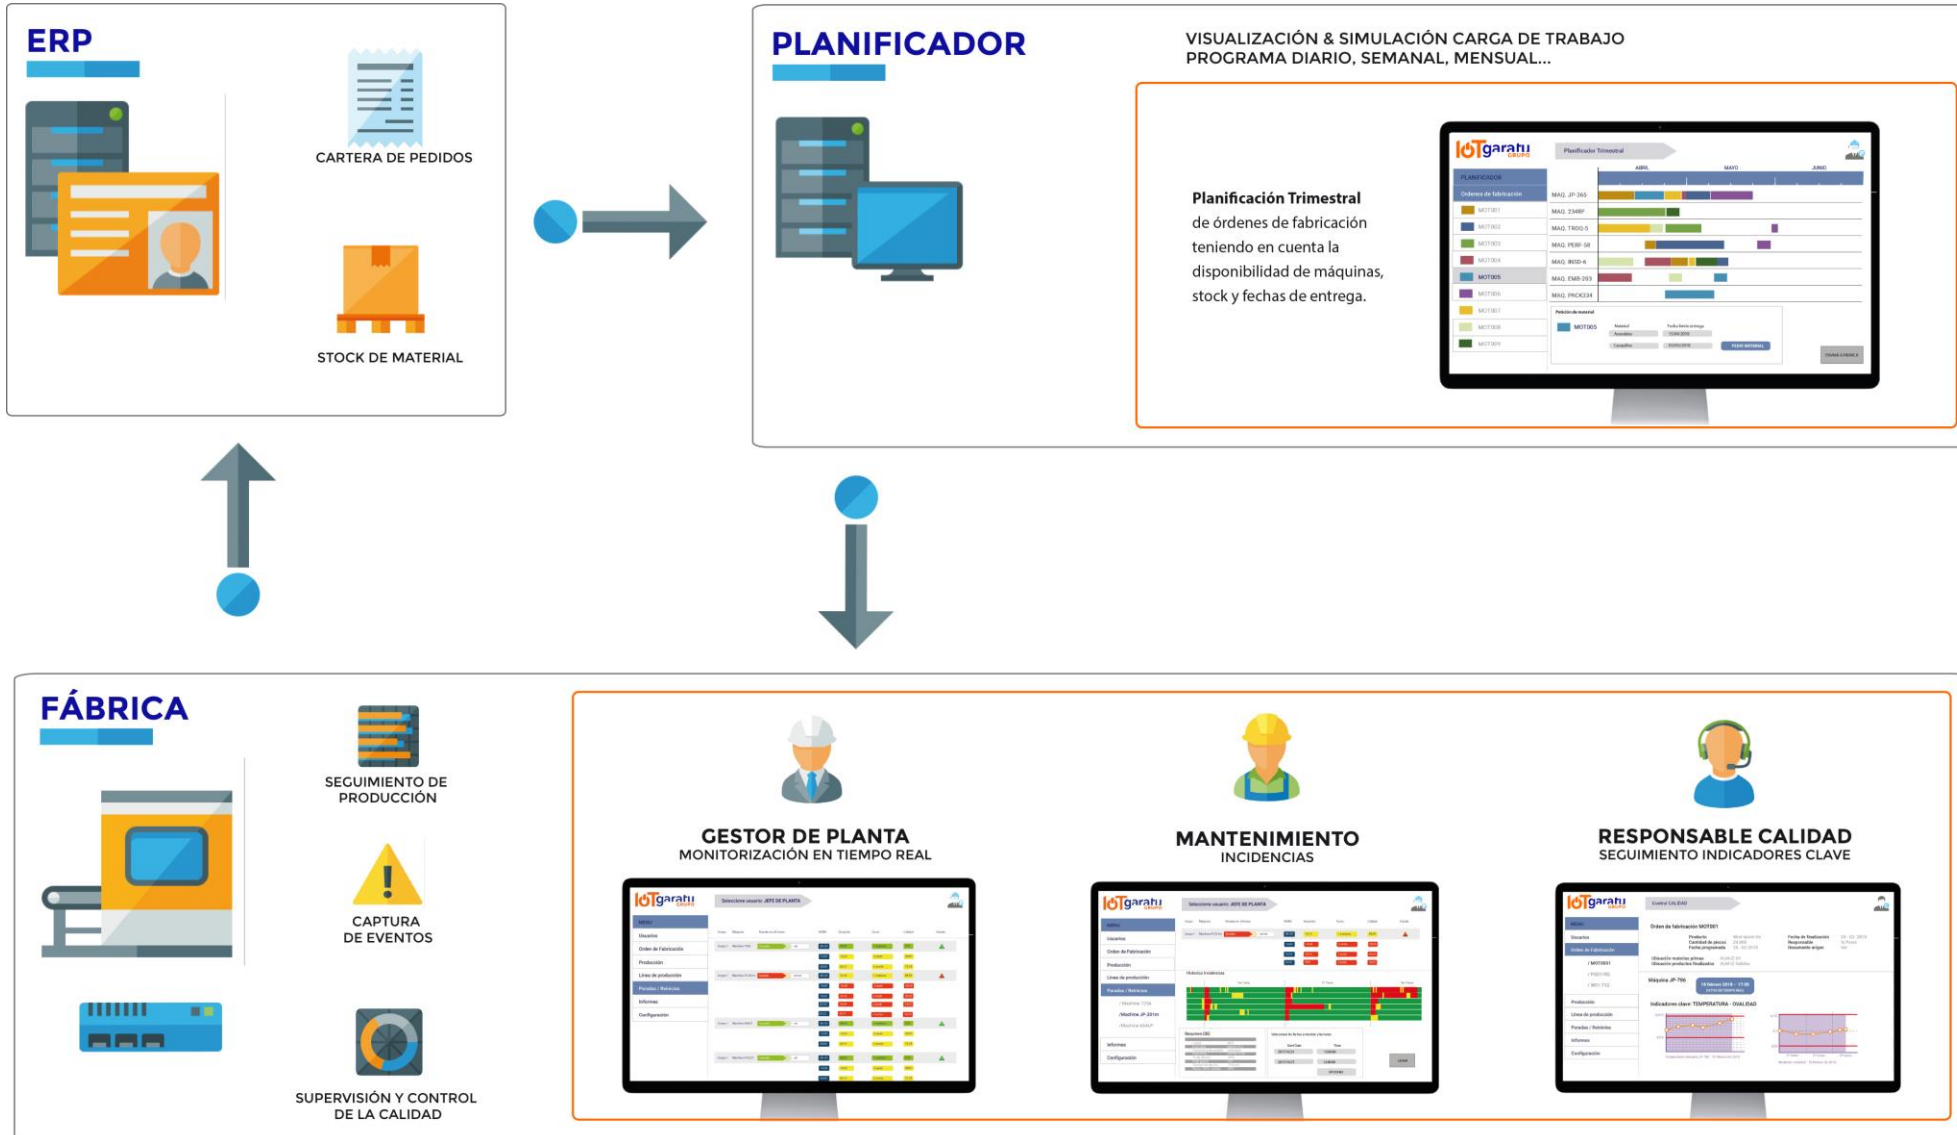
ERP

CARTERA DE PEDIDOS

STOCK DE MATERIAL

PLANIFICADOR

VISUALIZACIÓN & SIMULACIÓN CARGA DE TRABAJO
PROGRAMA DIARIO, SEMANAL, MENSUAL...

**Planificación Trimestral**
de órdenes de fabricación teniendo en cuenta la disponibilidad de máquinas, stock y fechas de entrega.

IoT garatu GRUPO

Planificador Trimestral

ABRIL MAYO JUNIO

PLANIFICADOR
Ordenes de fabricación
MOT001
MOT002
MOT003
MOT004
MOT005
MOT006
MOT007
MOT008
MOT009

MAQ. JP-365
MAQ. 2348F
MAQ. TROQ-5
MAQ. PERF-58
MAQ. INSD-6
MAQ. EMB-203
MAQ. PRCK234

Petición de material
MOT005
PEDIR MATERIAL

FÁBRICA

SEGUIMIENTO DE PRODUCCIÓN

CAPTURA DE EVENTOS

SUPERVISIÓN Y CONTROL DE LA CALIDAD

GESTOR DE PLANTA
MONITORIZACIÓN EN TIEMPO REAL

IoT garatu GRUPO
Seleccione usuario: JEFE DE PLANTA
MENU
Usuarios
Orden de Fabricación
Producción
Línea de producción
Paradas / Retrasos
Informes
Configuración

MANTENIMIENTO
INCIDENCIAS

IoT garatu GRUPO
Seleccione usuario: JEFE DE PLANTA
Histórico Incidencias

RESPONSABLE CALIDAD
SEGUIMIENTO INDICADORES CLAVE

IoT garatu GRUPO
Control CALIDAD
Orden de fabricación MOT001
Máquina JP-796
Indicadores clave: TEMPERATURA - OVALIDAD